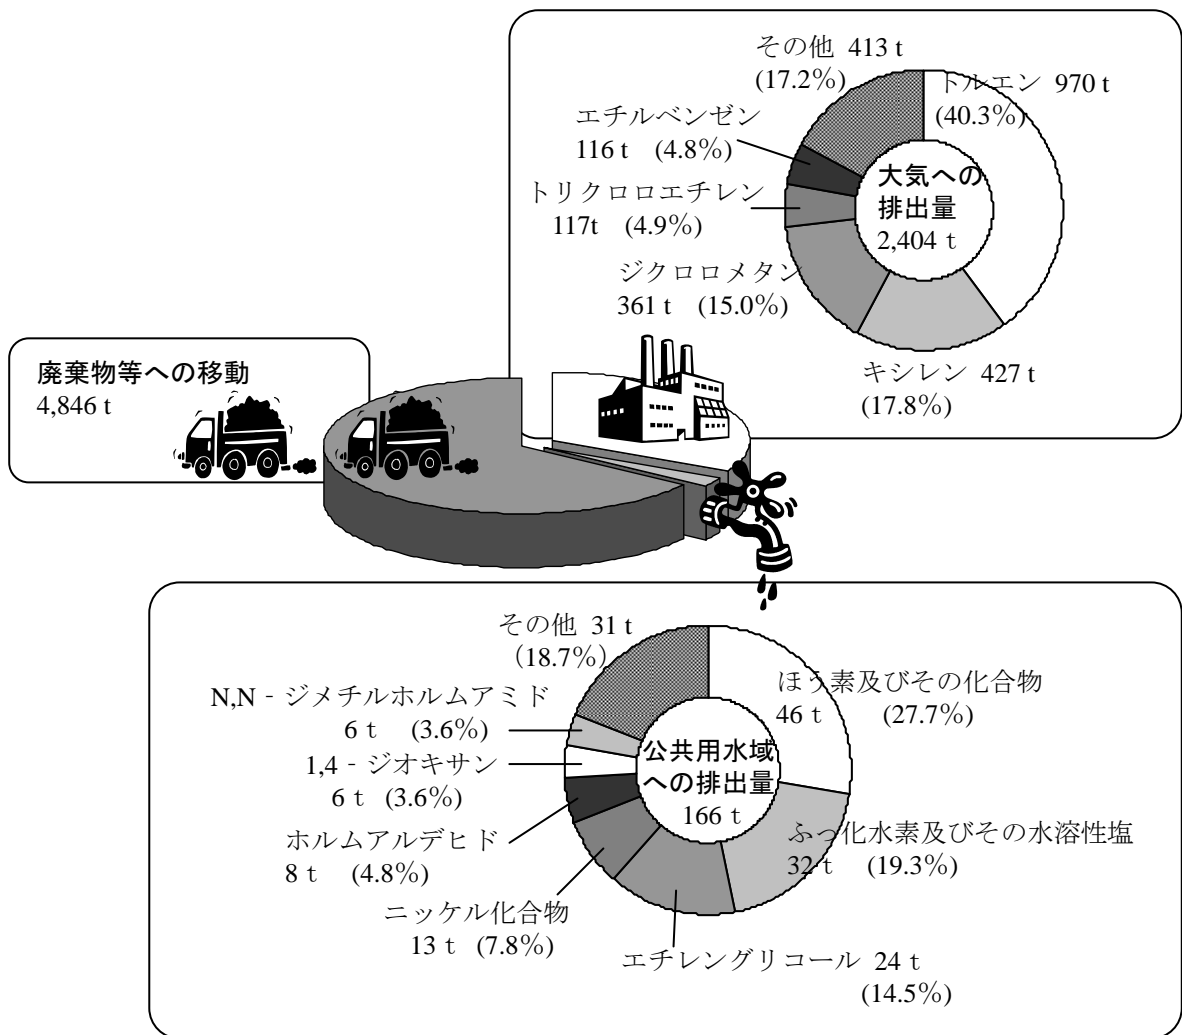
その他 413 t
(17.2%)

トルエン 970 t
(40.3%)

エチルベンゼン
116 t (4.8%)

トリクロロエチレン
117t (4.9%)

大気への
排出量
2,404 t

ジクロロメタン
361 t (15.0%)

キシレン 427 t
(17.8%)

廃棄物等への移動
4,846 t

その他 31 t
(18.7%)

ほう素及びその化合物
46 t (27.7%)

N,N - ジメチルホルムアミド
6 t (3.6%)

1,4 - ジオキサン
6 t (3.6%)

公共用水域
への排出量
166 t

ふっ化水素及びその水溶性塩
32 t (19.3%)

ホルムアルデヒド
8 t (4.8%)

ニッケル化合物
13 t (7.8%)

エチレングリコール 24 t
(14.5%)